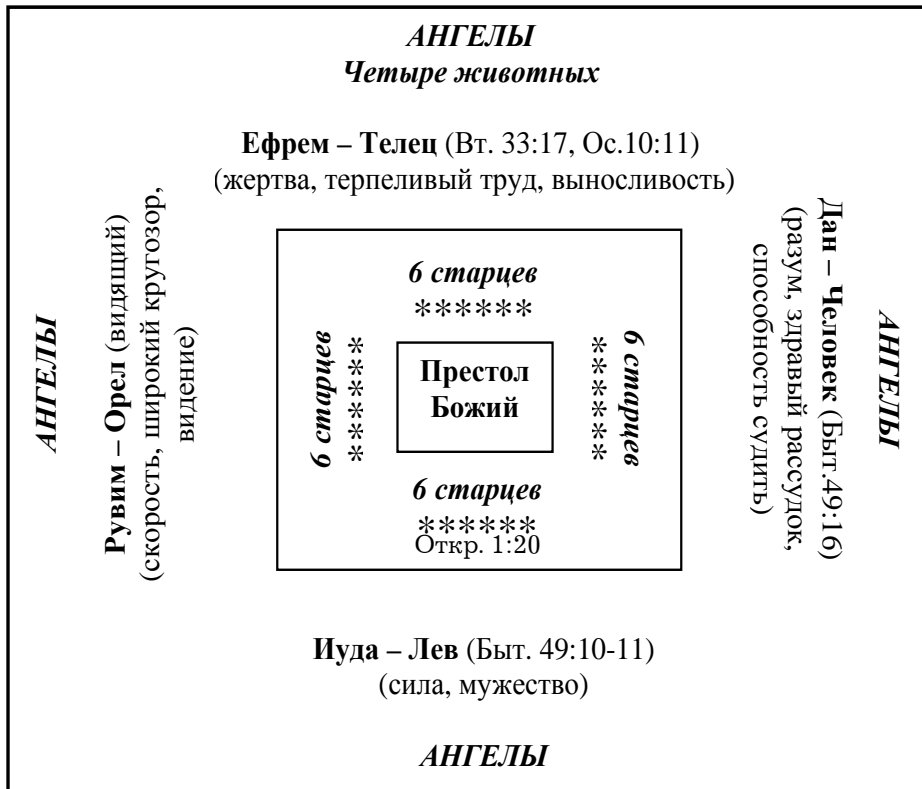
АНГЕЛЫ
Четыре животных

Ефрем – Телец (Вт. 33:17, Ос.10:11)
(жертва, терпеливый труд, выносливость)

АНГЕЛЫ

Рувим – Орел (видящий)
(скорость, широкий кругозор, видение)

6 старцев
******

6 старцев
******

Престол Божий

6 старцев
******

6 старцев
******
Откр. 1:20

Дан – Человек (Быт.49:16)
(разум, здравый рассудок, способность судить)

АНГЕЛЫ

Иуда – Лев (Быт. 49:10-11)
(сила, мужество)

АНГЕЛЫ